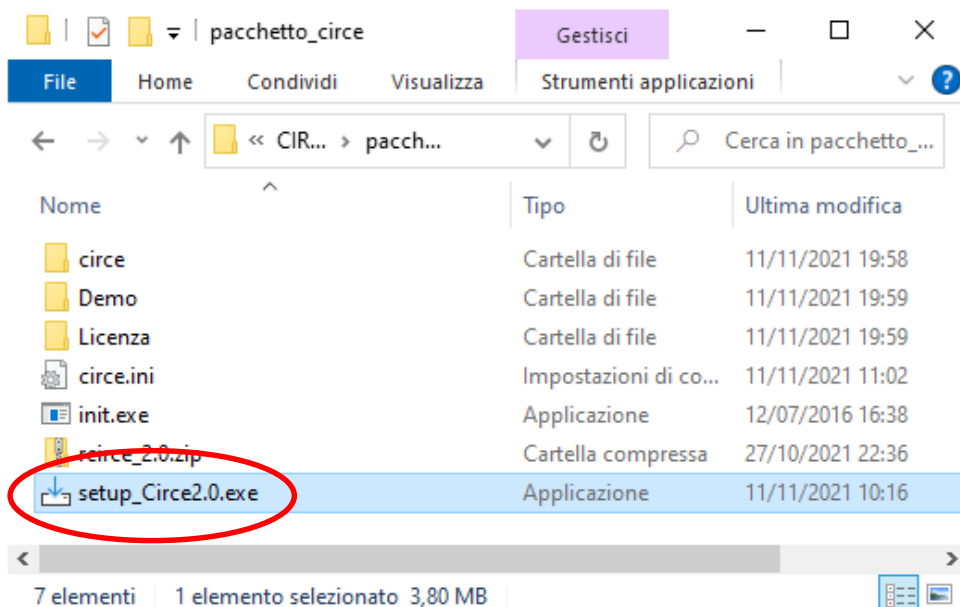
pacchetto_circe

Gestisci

File | Home | Condividi | Visualizza | Strumenti applicazioni

« CIR... › pacch...

Cerca in pacchetto_...

| Nome | Tipo | Ultima modifica |
|---|---|---|
| circe | Cartella di file | 11/11/2021 19:58 |
| Demo | Cartella di file | 11/11/2021 19:59 |
| Licenza | Cartella di file | 11/11/2021 19:59 |
| circe.ini | Impostazioni di co... | 11/11/2021 11:02 |
| init.exe | Applicazione | 12/07/2016 16:38 |
| rcirce_2.0.zip | Cartella compressa | 27/10/2021 22:36 |
| setup_Circe2.0.exe | Applicazione | 11/11/2021 10:16 |

7 elementi   1 elemento selezionato 3,80 MB